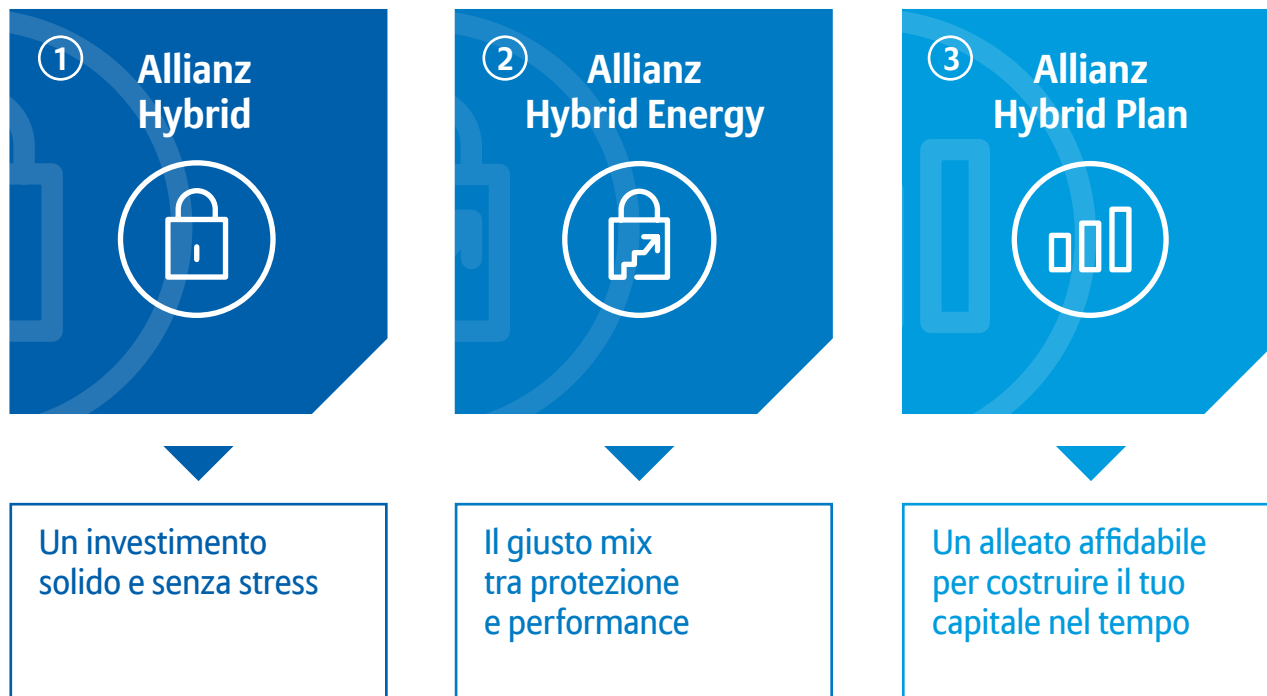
1 Allianz Hybrid

Un investimento solido e senza stress

2 Allianz Hybrid Energy

Il giusto mix tra protezione e performance

3 Allianz Hybrid Plan

Un alleato affidabile per costruire il tuo capitale nel tempo